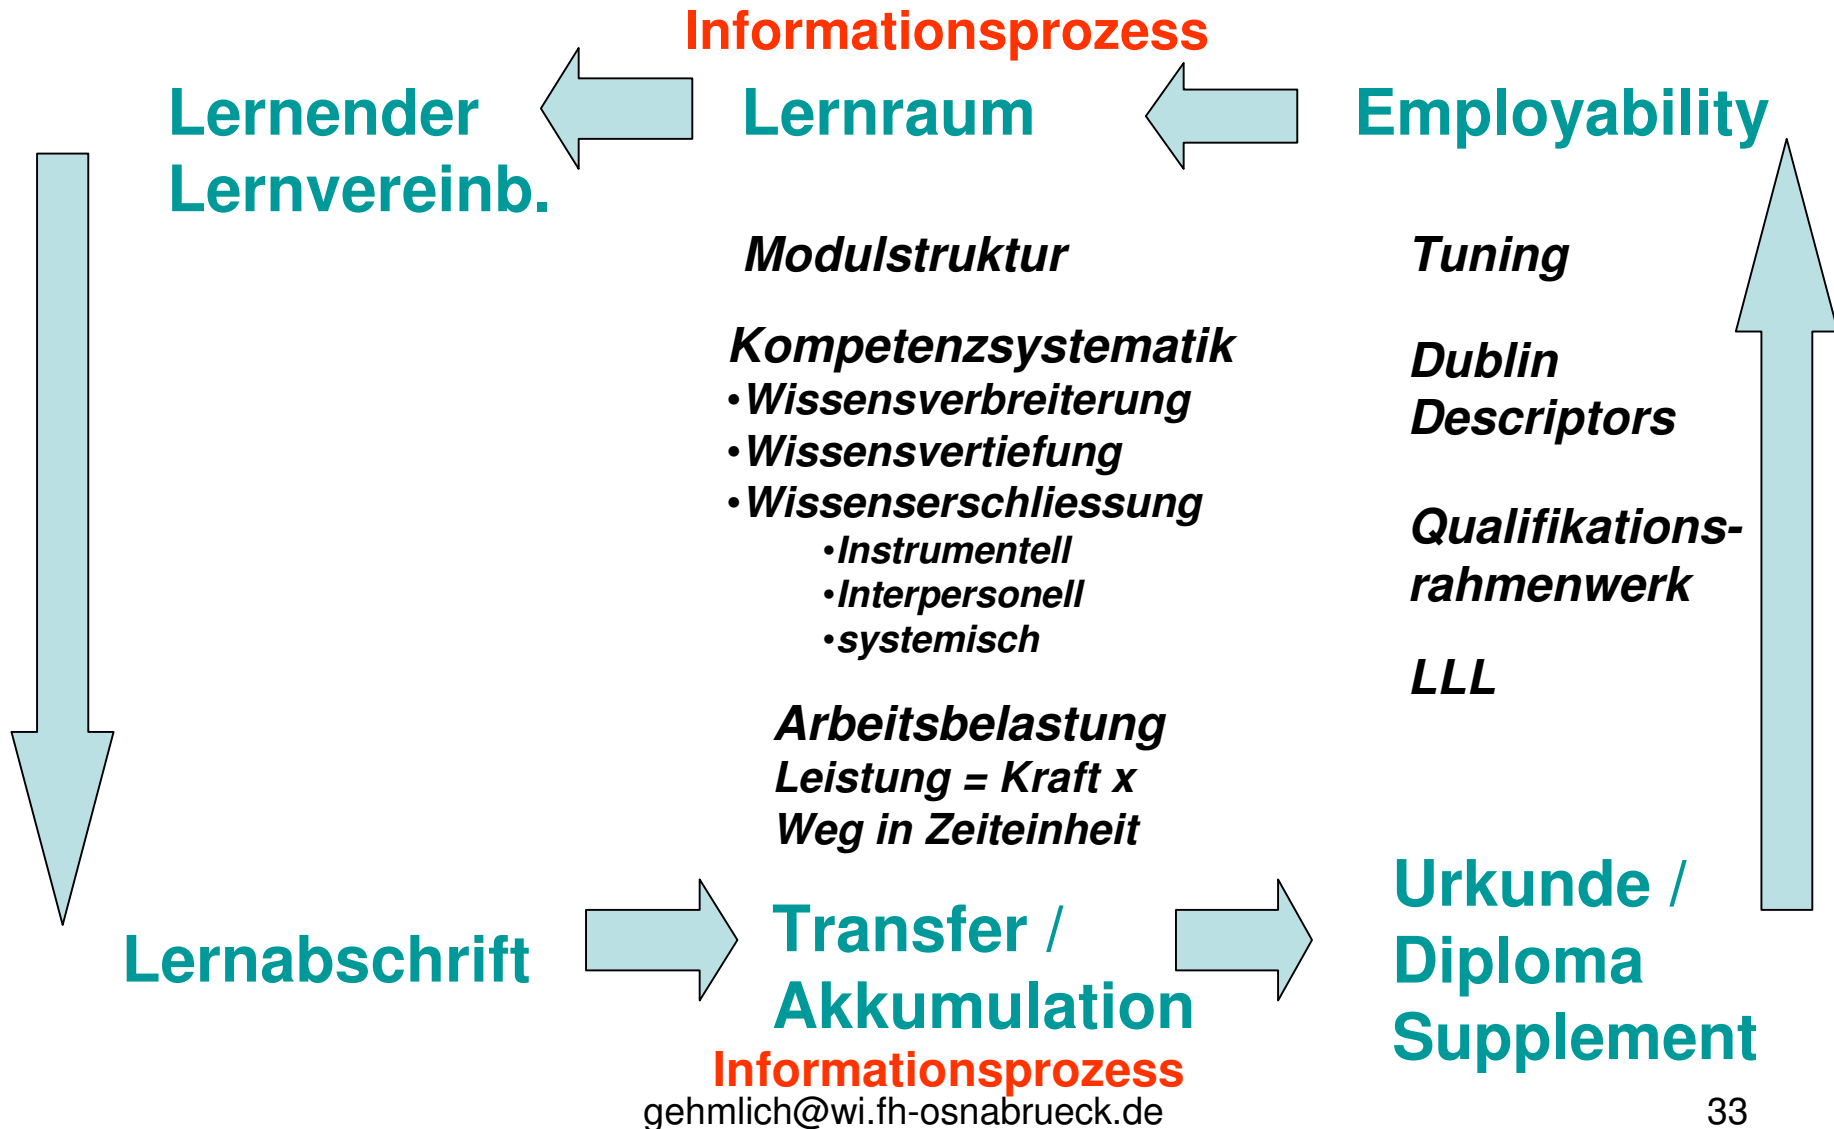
Informationsprozess

Lernender
Lernvereinb.

Lernraum

Employability

Modulstruktur

Kompetenzsystematik
•Wissensverbreiterung
•Wissensvertiefung
•Wissenserschliessung
•Instrumentell
•Interpersonell
•systemisch

Arbeitsbelastung
Leistung = Kraft x Weg in Zeiteinheit

Tuning

Dublin Descriptors

Qualifikationsrahmenwerk

LLL

Lernabschrift

Transfer / Akkumulation

Urkunde / Diploma Supplement

Informationsprozess

gehmlich@wi.fh-osnabrueck.de

33